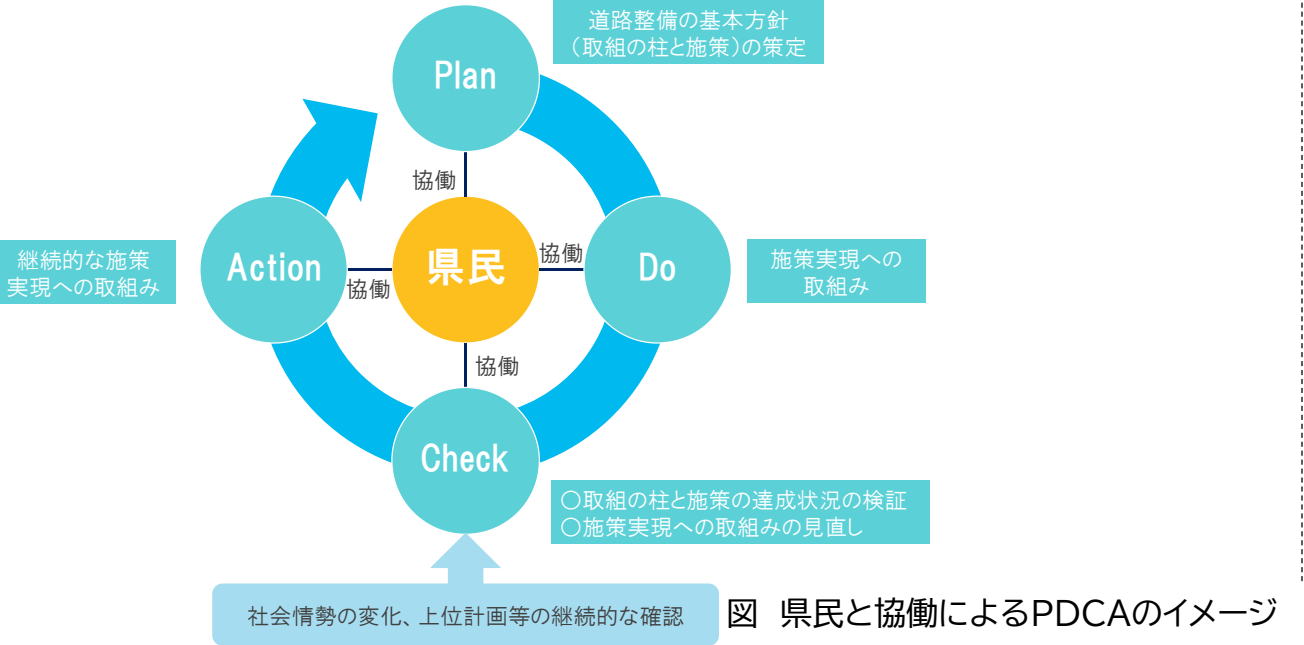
道路整備の基本方針
（取組の柱と施策）の策定

Plan

協働

継続的な施策
実現への取組み

Action

協働

県民

協働

Do

施策実現への
取組み

協働

Check

○取組の柱と施策の達成状況の検証
○施策実現への取組みの見直し

社会情勢の変化、上位計画等の継続的な確認

図　県民と協働によるPDCAのイメージ